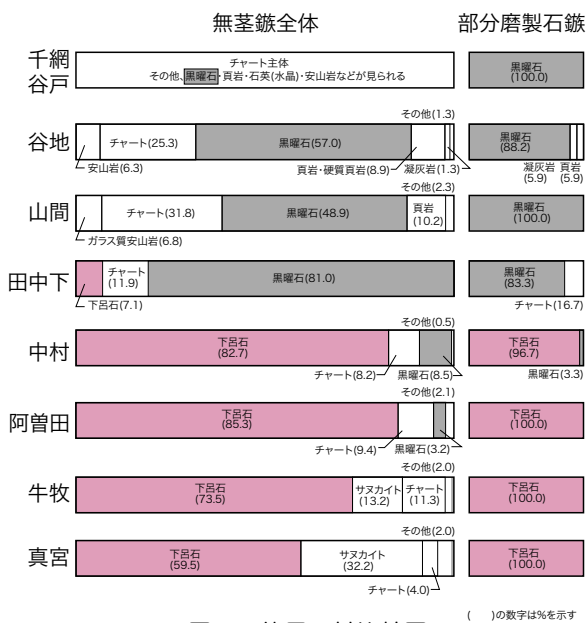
無茎鏃全体

部分磨製石鏃

千網谷戸

チャート主体
その他、黒曜石・頁岩・石英(水晶)・安山岩などが見られる

黒曜石
(100.0)

谷地

その他(1.3)

チャート(25.3)

黒曜石(57.0)

黒曜石
(88.2)

安山岩(6.3)

頁岩・硬質頁岩(8.9)

凝灰岩(1.3)

凝灰岩
(5.9)

頁岩
(5.9)

山間

その他(2.3)

チャート(31.8)

黒曜石(48.9)

頁岩
(10.2)

黒曜石
(100.0)

ガラス質安山岩(6.8)

田中下

チャート
(11.9)

黒曜石(81.0)

黒曜石
(83.3)

下呂石(7.1)

チャート(16.7)

中村

その他(0.5)

下呂石
(82.7)

下呂石
(96.7)

チャート(8.2)

黒曜石(8.5)

黒曜石(3.3)

阿曽田

その他(2.1)

下呂石
(85.3)

下呂石
(100.0)

チャート(9.4)

黒曜石(3.2)

牛牧

その他(2.0)

下呂石
(73.5)

サヌカイト
(13.2)

チャート
(11.3)

下呂石
(100.0)

真宮

その他(2.0)

下呂石
(59.5)

サヌカイト
(32.2)

下呂石
(100.0)

チャート(4.0)

(　)の数字は%を示す

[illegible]